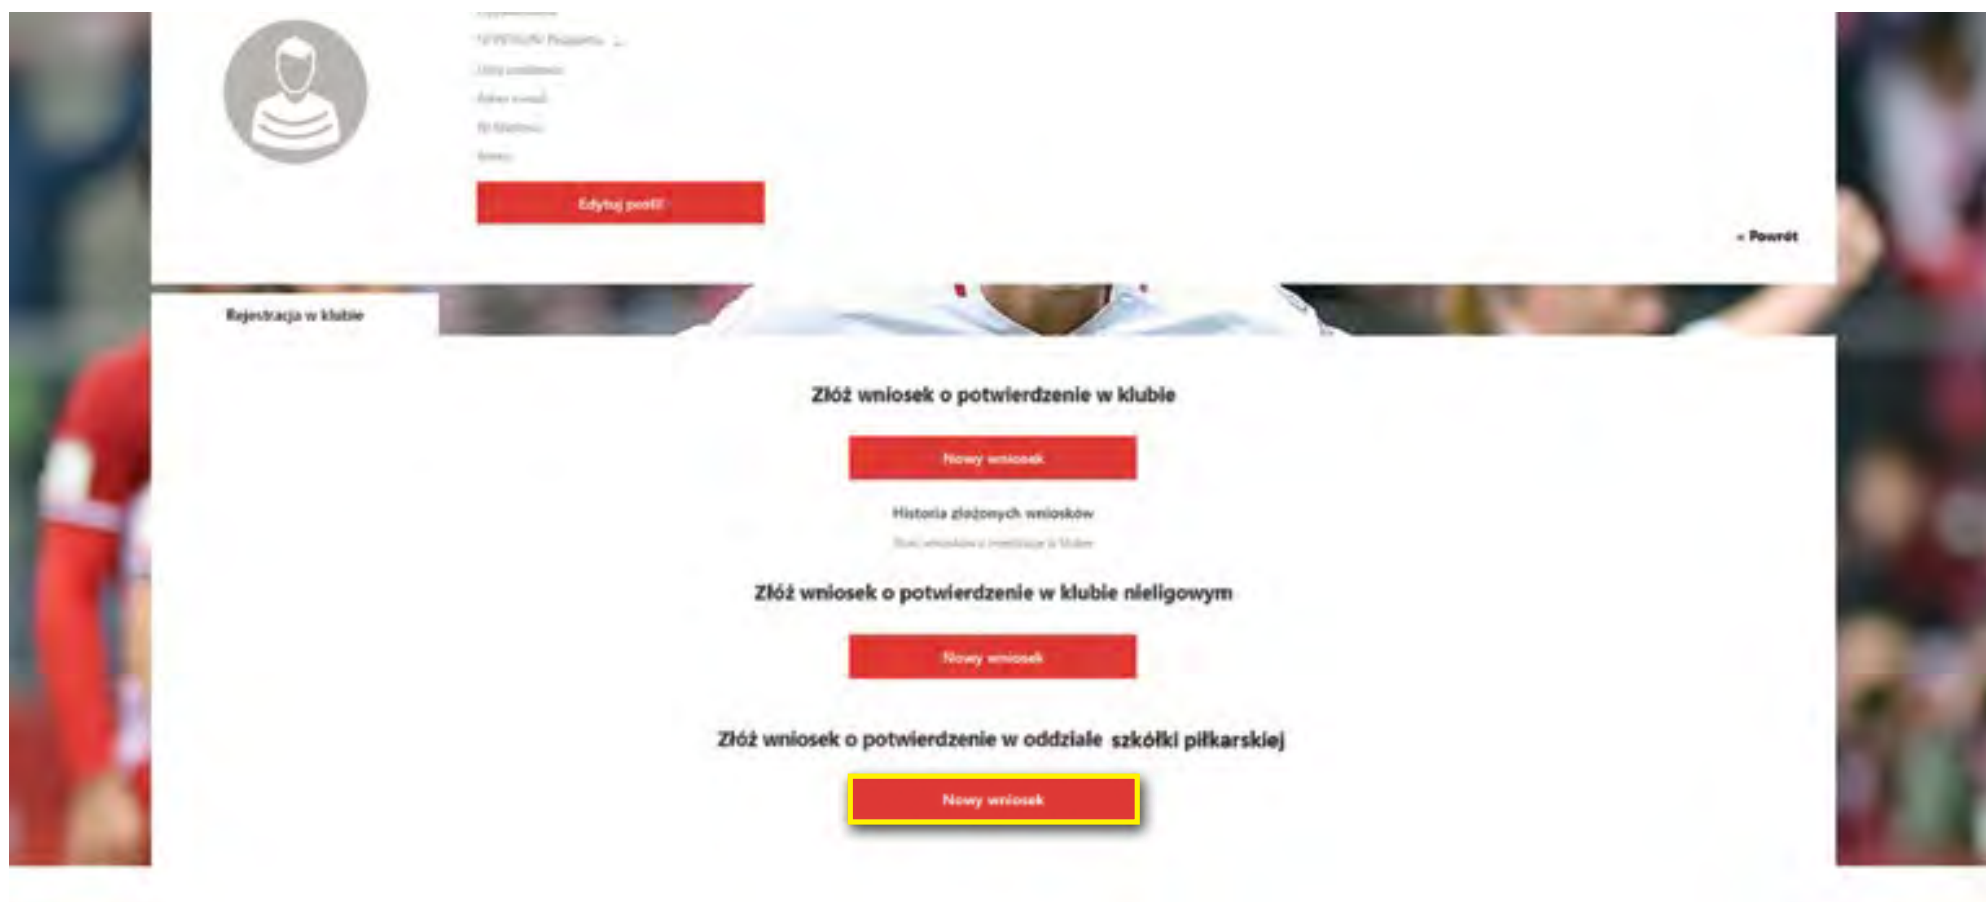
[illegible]
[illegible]
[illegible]
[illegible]
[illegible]
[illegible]

Edytuj profil

« Powrót

Rejestracja w klubie

Złóż wniosek o potwierdzenie w klubie

Nowy wniosek

Historia złożonych wniosków

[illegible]

Złóż wniosek o potwierdzenie w klubie nieligowym

Nowy wniosek

Złóż wniosek o potwierdzenie w oddziale szkółki piłkarskiej

Nowy wniosek